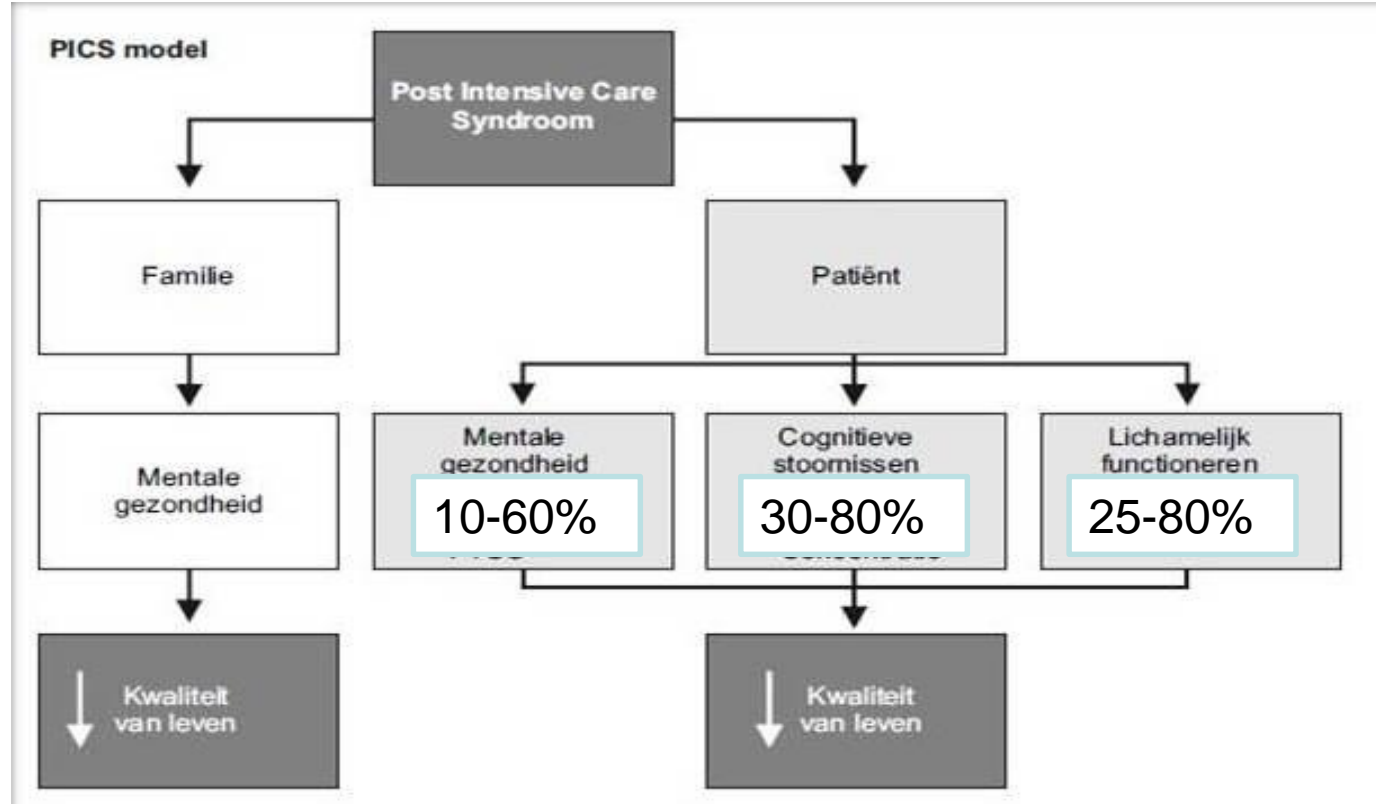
PICS model

Post Intensive Care Syndroom

Familie

Patiënt

Mentale gezondheid

Mentale gezondheid

10-60%

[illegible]

Cognitieve stoornissen

30-80%

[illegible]

Lichamelijk functioneren

25-80%

Kwaliteit van leven

Kwaliteit van leven